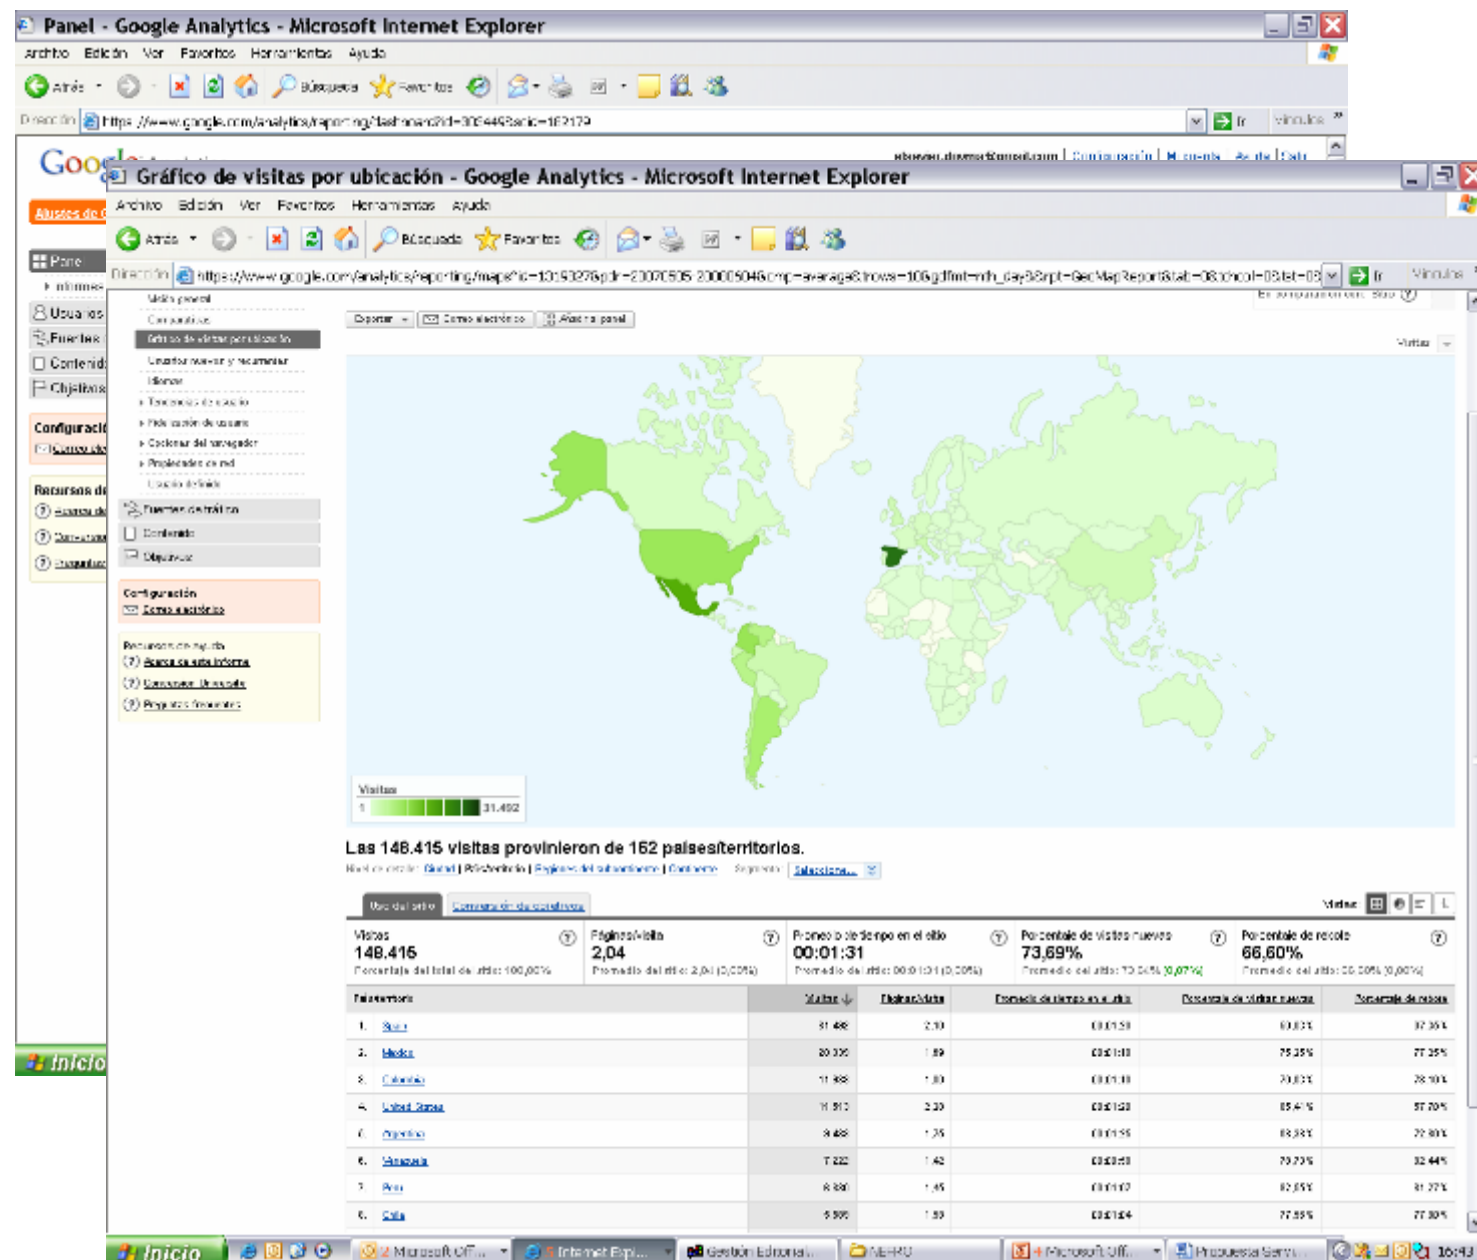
Panel - Google Analytics - Microsoft Internet Explorer

Archivo Edición Ver Favoritos Herramientas Ayuda

Atrás Búsqueda Favoritos

Dirección https://www.google.com/analytics/reporting/dashboard?id=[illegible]

Vínculos

Google

Ajustes de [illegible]

Panel

Informes

Usuarios

Fuentes

Contenido

Objetivos

Configuración

Correo ele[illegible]

Recursos de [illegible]

Inicio

Gráfico de visitas por ubicación - Google Analytics - Microsoft Internet Explorer

Archivo Edición Ver Favoritos Herramientas Ayuda

Atrás Búsqueda Favoritos

Dirección https://www.google.com/analytics/reporting/maps?id=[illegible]

Vínculos

Visión general

Comparativas

Gráfico de visitas por ubicación

Usuarios nuevos y recurrentes

Idiomas

Tendencias de usuario

Fidelización de usuarios

Opciones del navegador

Propiedades de red

Usuario definido

Fuentes de tráfico

Contenido

Objetivos

Configuración

Correo electrónico

Recursos de ayuda

Acerca de este informe

Conversión Universal

Preguntas frecuentes

Exportar Correo electrónico Añadir al panel

Visitas

Visitas
1 31.492

Las 148.415 visitas provinieron de 152 países/territorios.

Nivel de detalle: Global | País/territorio | Región del subcontinente | Continente Segmento: Seleccionar...

Uso del sitio Comparación de objetivos

Vistas

| Visitas 148.415 Porcentaje del total del sitio: 100,00% | Páginas/visita 2,04 Promedio del sitio: 2,04 (0,00%) | Promedio de tiempo en el sitio 00:01:31 Promedio del sitio: 00:01:31 (0,00%) | Porcentaje de visitas nuevas 73,69% Promedio del sitio: 73,64% (0,07%) | Porcentaje de rebote 66,60% Promedio del sitio: 66,60% (0,00%) |
|---|---|---|---|---|

| País/territorio | Visitas | Páginas/visita | Promedio de tiempo en el sitio | Porcentaje de visitas nuevas | Porcentaje de rebote |
|---|---|---|---|---|---|
| 1. Spain | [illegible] | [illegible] | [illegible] | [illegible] | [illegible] |
| 2. Mexico | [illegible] | 1,89 | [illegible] | 75,35% | 77,25% |
| 3. Colombia | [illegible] | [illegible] | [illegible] | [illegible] | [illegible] |
| 4. United States | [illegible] | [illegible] | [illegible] | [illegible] | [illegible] |
| 5. Argentina | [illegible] | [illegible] | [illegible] | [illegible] | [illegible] |
| 6. Venezuela | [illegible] | 1,42 | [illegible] | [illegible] | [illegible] |
| 7. Peru | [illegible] | 1,45 | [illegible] | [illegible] | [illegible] |
| 8. Chile | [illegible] | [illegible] | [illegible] | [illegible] | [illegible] |

Inicio Microsoft Off... Internet Expl... Gestión Editorial... NERO Microsoft Off... Propuesta Serv... 16:43